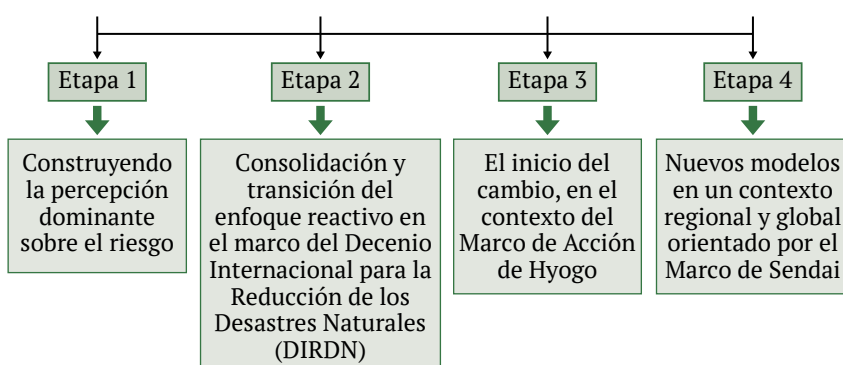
Etapa 1

Construyendo la percepción dominante sobre el riesgo

Etapa 2

Consolidación y transición del enfoque reactivo en el marco del Decenio Internacional para la Reducción de los Desastres Naturales (DIRDN)

Etapa 3

El inicio del cambio, en el contexto del Marco de Acción de Hyogo

Etapa 4

Nuevos modelos en un contexto regional y global orientado por el Marco de Sendai